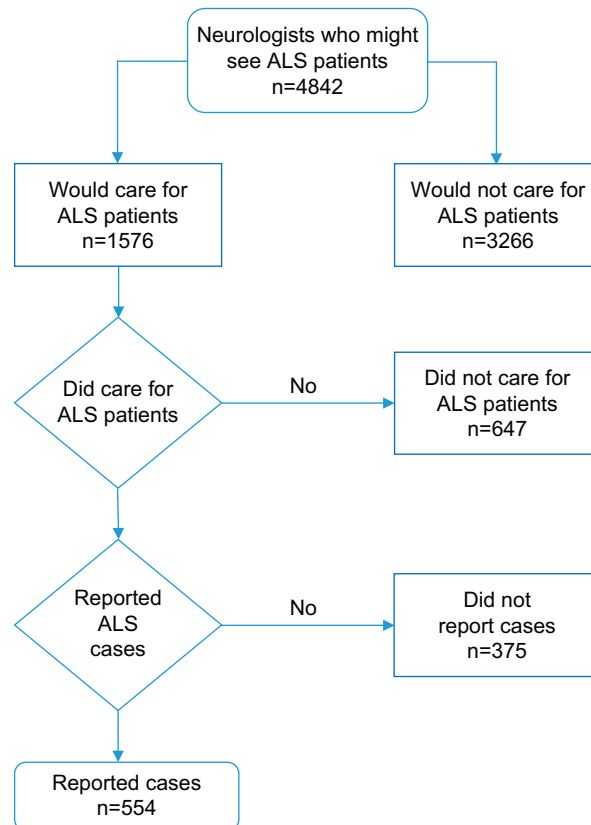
Neurologists who might see ALS patients
n=4842

Would care for ALS patients
n=1576

Would not care for ALS patients
n=3266

Did care for ALS patients

No

Did not care for ALS patients
n=647

Reported ALS cases

No

Did not report cases
n=375

Reported cases
n=554